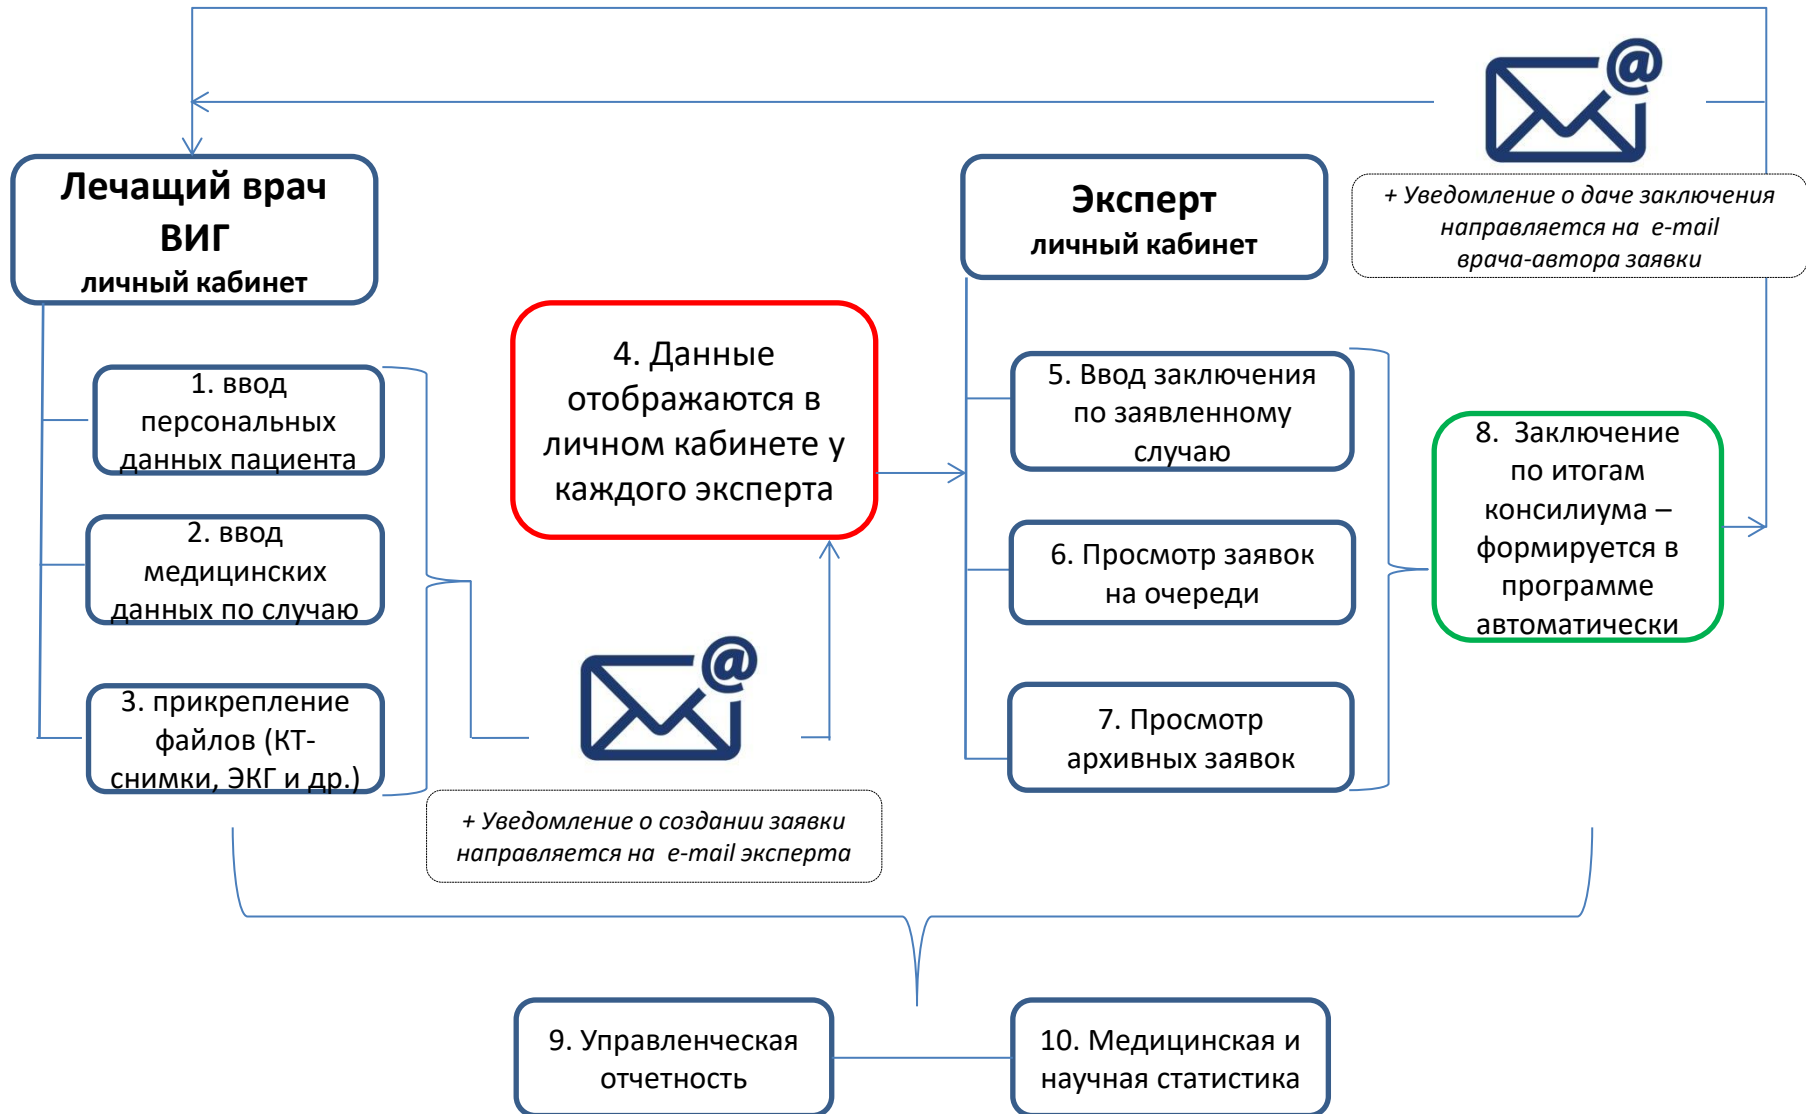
Лечащий врач ВИГ
личный кабинет

1. ввод персональных данных пациента

2. ввод медицинских данных по случаю

3. прикрепление файлов (КТ-снимки, ЭКГ и др.)

4. Данные отображаются в личном кабинете у каждого эксперта

+ Уведомление о создании заявки направляется на e-mail эксперта

Эксперт
личный кабинет

+ Уведомление о даче заключения направляется на e-mail врача-автора заявки

5. Ввод заключения по заявленному случаю

6. Просмотр заявок на очереди

7. Просмотр архивных заявок

8. Заключение по итогам консилиума – формируется в программе автоматически

9. Управленческая отчетность

10. Медицинская и научная статистика